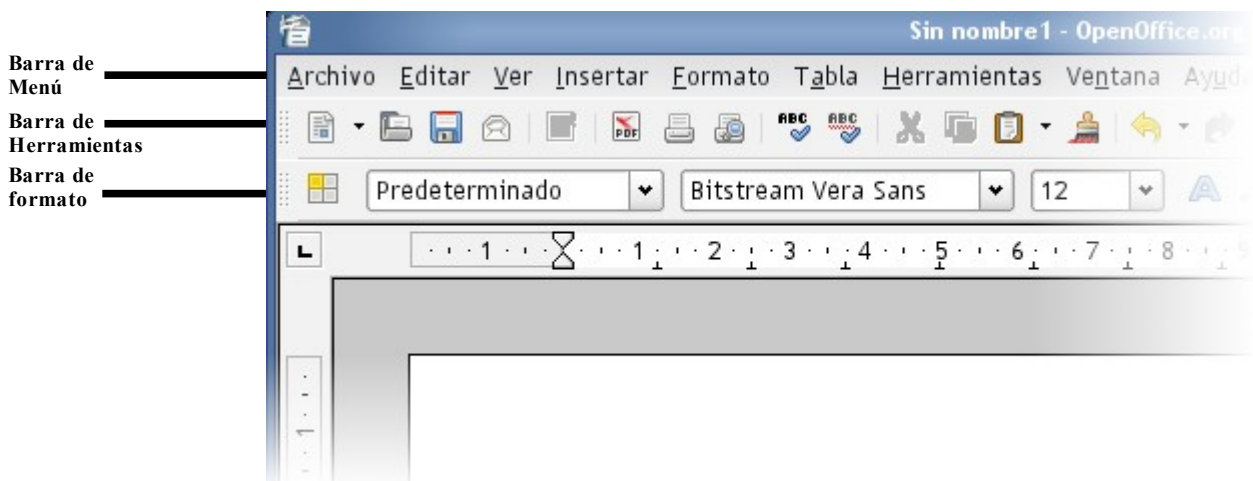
Sin nombre1 - OpenOffice.or

Barra de Menú

Archivo Editar Ver Insertar Formato Tabla Herramientas Ventana Ayud

Barra de Herramientas

Barra de formato

Predeterminado

Bitstream Vera Sans

12

1 1 2 3 4 5 6 7 8

1